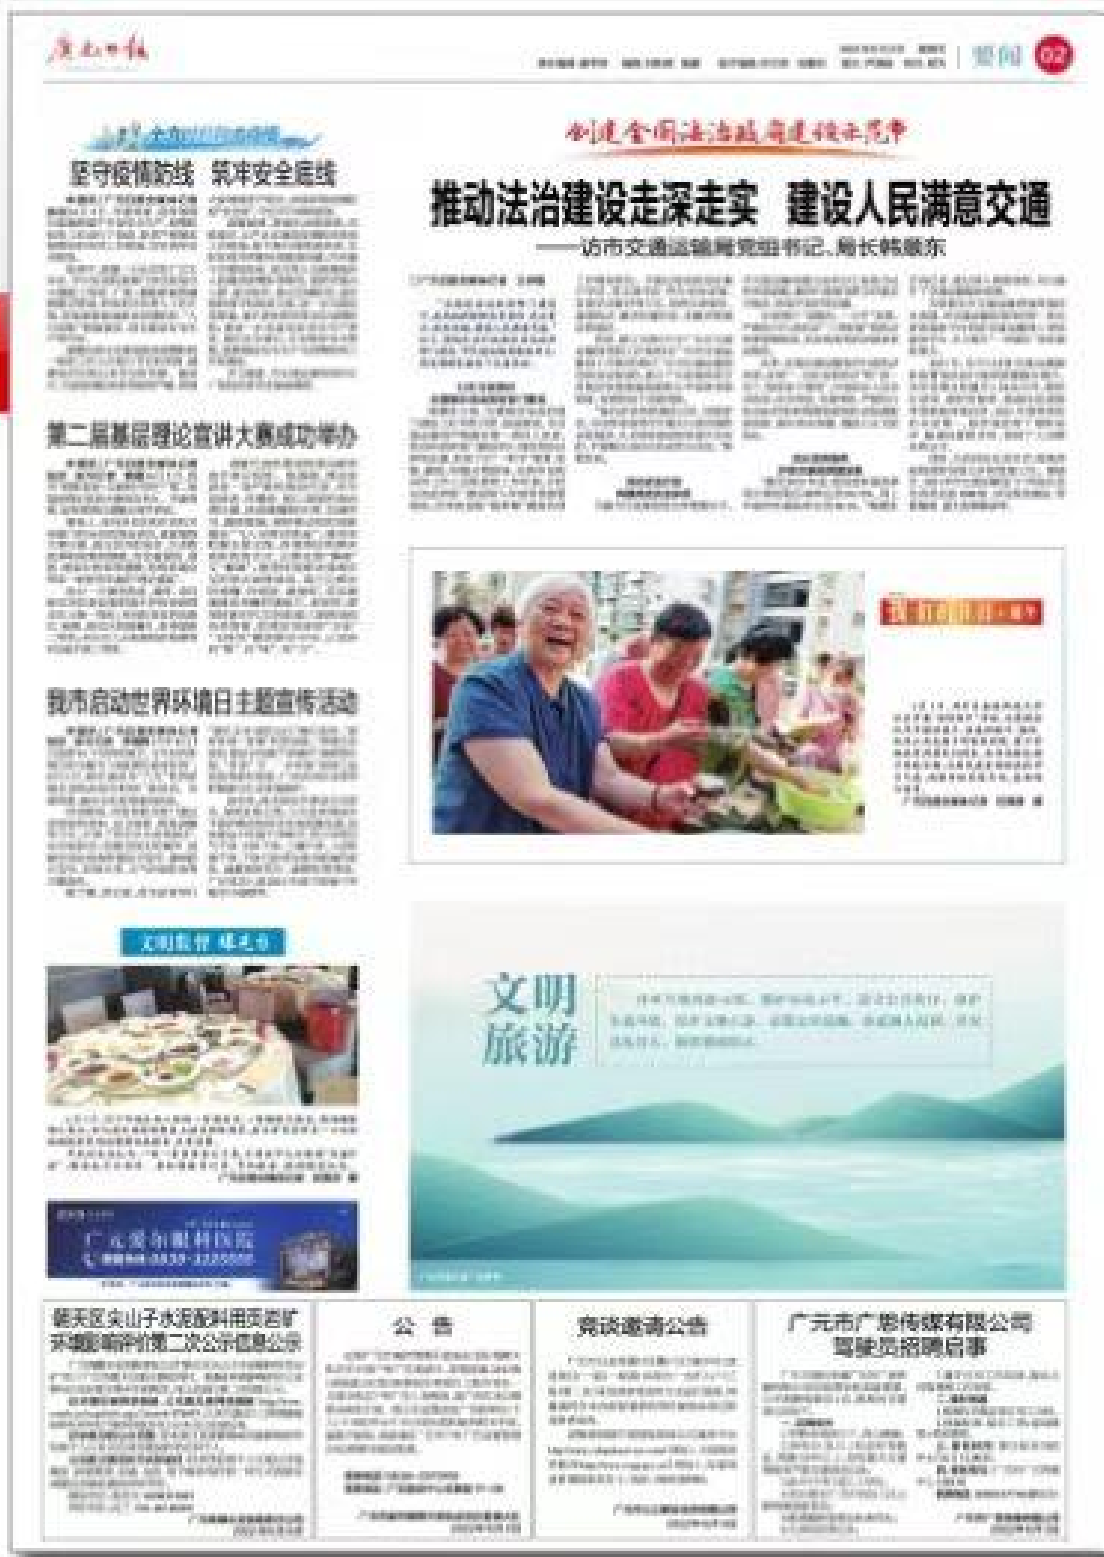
广元日报

要闻 02

坚守疫情防线 筑牢安全底线

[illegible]

第二届基层理论宣讲大赛成功举办

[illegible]

我市启动世界环境日主题宣传活动

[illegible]

创建全国法治政府建设示范市

推动法治建设走深走实 建设人民满意交通

——访市交通运输局党组书记、局长韩景东

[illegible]

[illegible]

文明旅游

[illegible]

广元爱尔眼科医院

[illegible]

朝天区尖山子水泥配料用页岩矿环境影响评价第二次公示信息公示

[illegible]

公告

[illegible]

竞谈邀请公告

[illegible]

广元市广思传媒有限公司驾驶员招聘启事

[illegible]